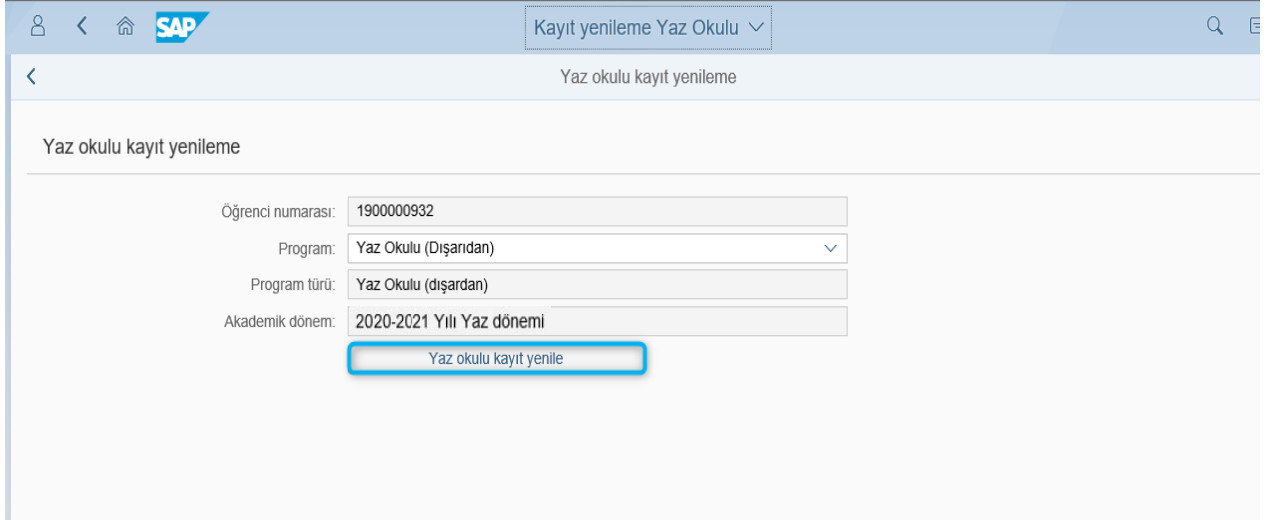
SAP

Kayıt yenileme Yaz Okulu

Yaz okulu kayıt yenileme

Yaz okulu kayıt yenileme

Öğrenci numarası: 1900000932

Program: Yaz Okulu (Dışarıdan)

Program türü: Yaz Okulu (dışardan)

Akademik dönem: 2020-2021 Yılı Yaz dönemi

Yaz okulu kayıt yenile